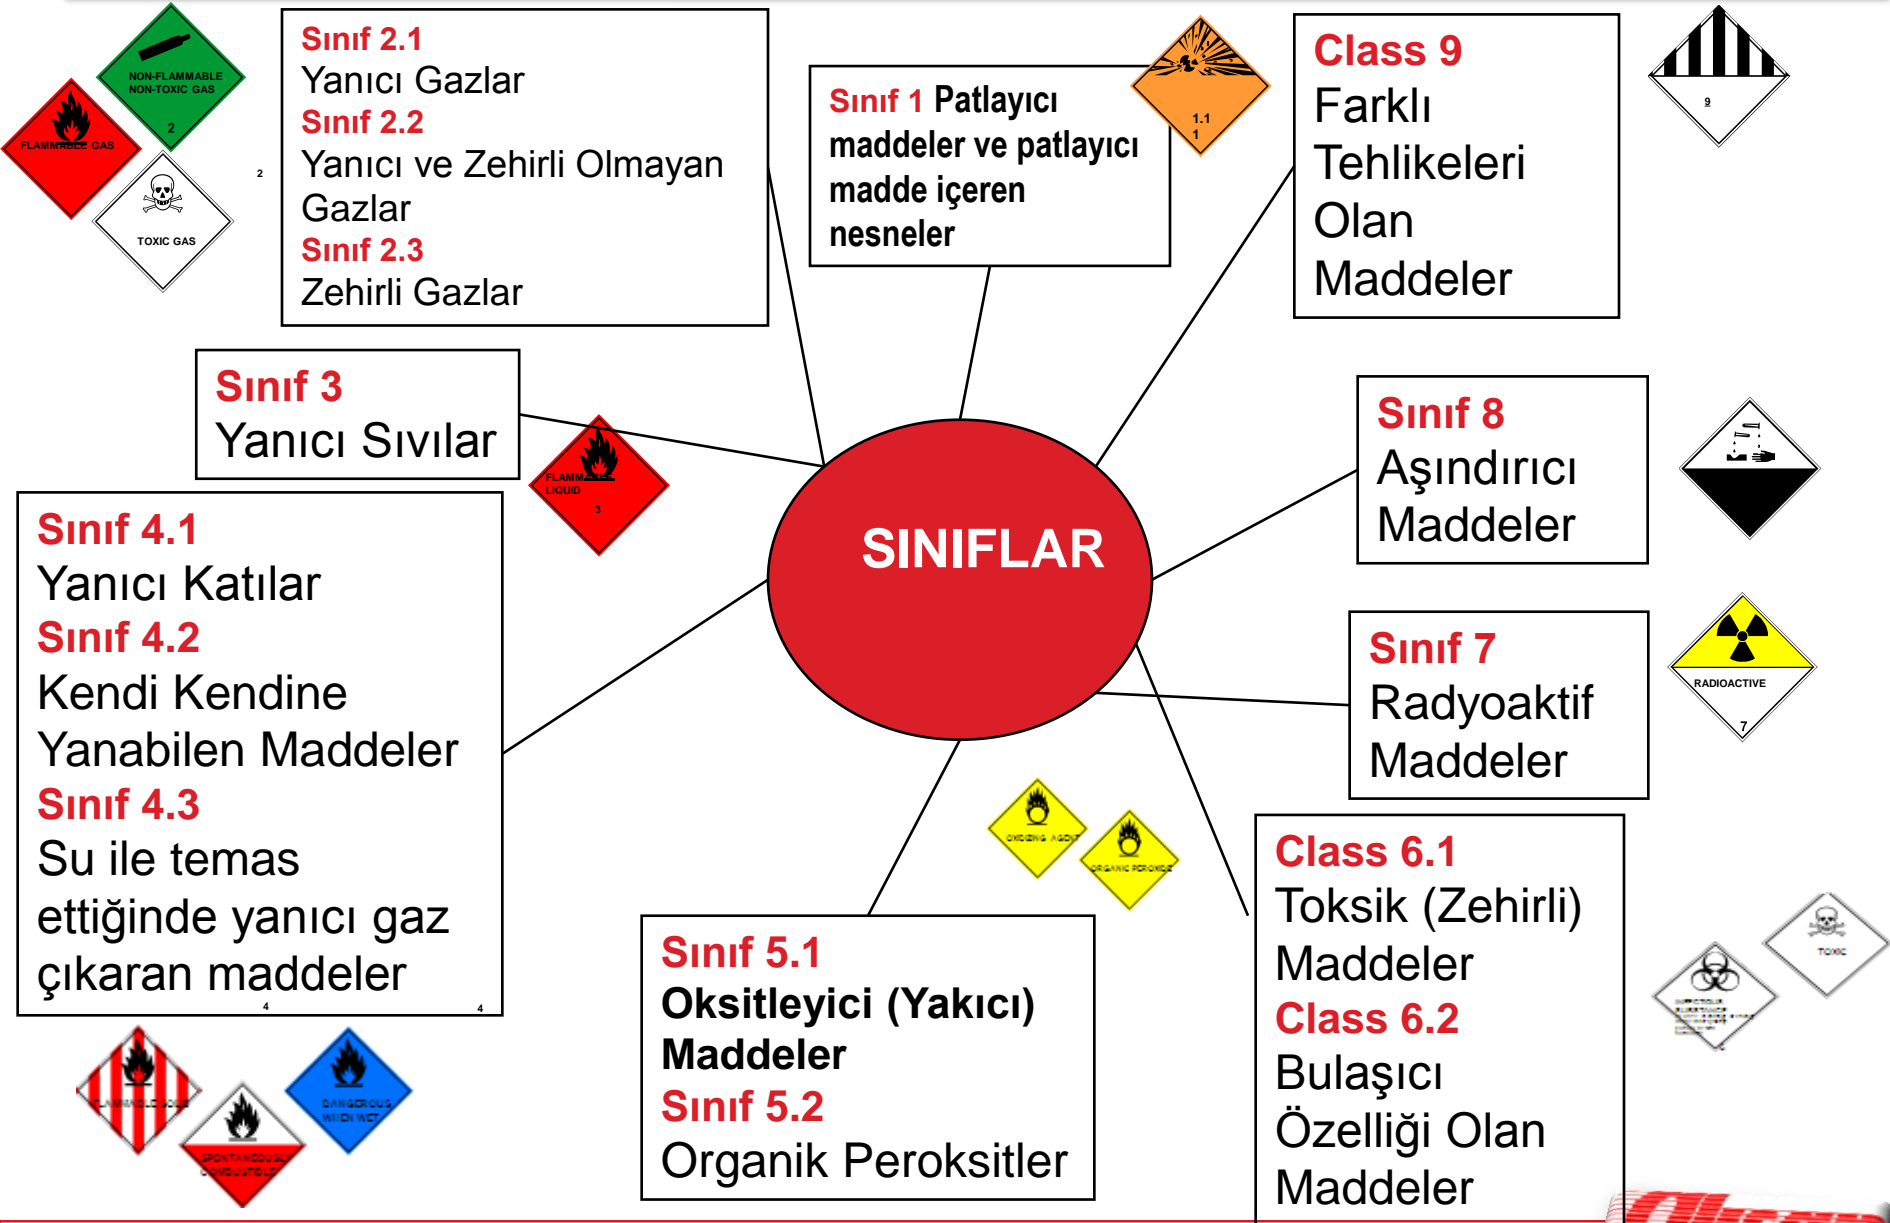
NON-FLAMMABLE NON-TOXIC GAS
2
FLAMMABLE GAS
TOXIC GAS
2

Sınıf 2.1
Yanıcı Gazlar
Sınıf 2.2
Yanıcı ve Zehirli Olmayan Gazlar
Sınıf 2.3
Zehirli Gazlar

Sınıf 1 Patlayıcı maddeler ve patlayıcı madde içeren nesneler

1.1
1

Class 9
Farklı Tehlikeleri Olan Maddeler

9

Sınıf 3
Yanıcı Sıvılar

FLAMMABLE LIQUID
3

SINIFLAR

Sınıf 8
Aşındırıcı Maddeler

Sınıf 4.1
Yanıcı Katılar
Sınıf 4.2
Kendi Kendine Yanabilen Maddeler
Sınıf 4.3
Su ile temas ettiğinde yanıcı gaz çıkaran maddeler
4
4

Sınıf 7
Radyoaktif Maddeler

RADIOACTIVE
7

OXIDIZING AGENT
ORGANIC PEROXIDE

Sınıf 5.1
Oksitleyici (Yakıcı) Maddeler
Sınıf 5.2
Organik Peroksitler

Class 6.1
Toksik (Zehirli) Maddeler
Class 6.2
Bulaşıcı Özelliği Olan Maddeler

TOXIC
INFECTIOUS SUBSTANCE

FLAMMABLE SOLID
SPONTANEOUSLY COMBUSTIBLE
DANGEROUS WHEN WET